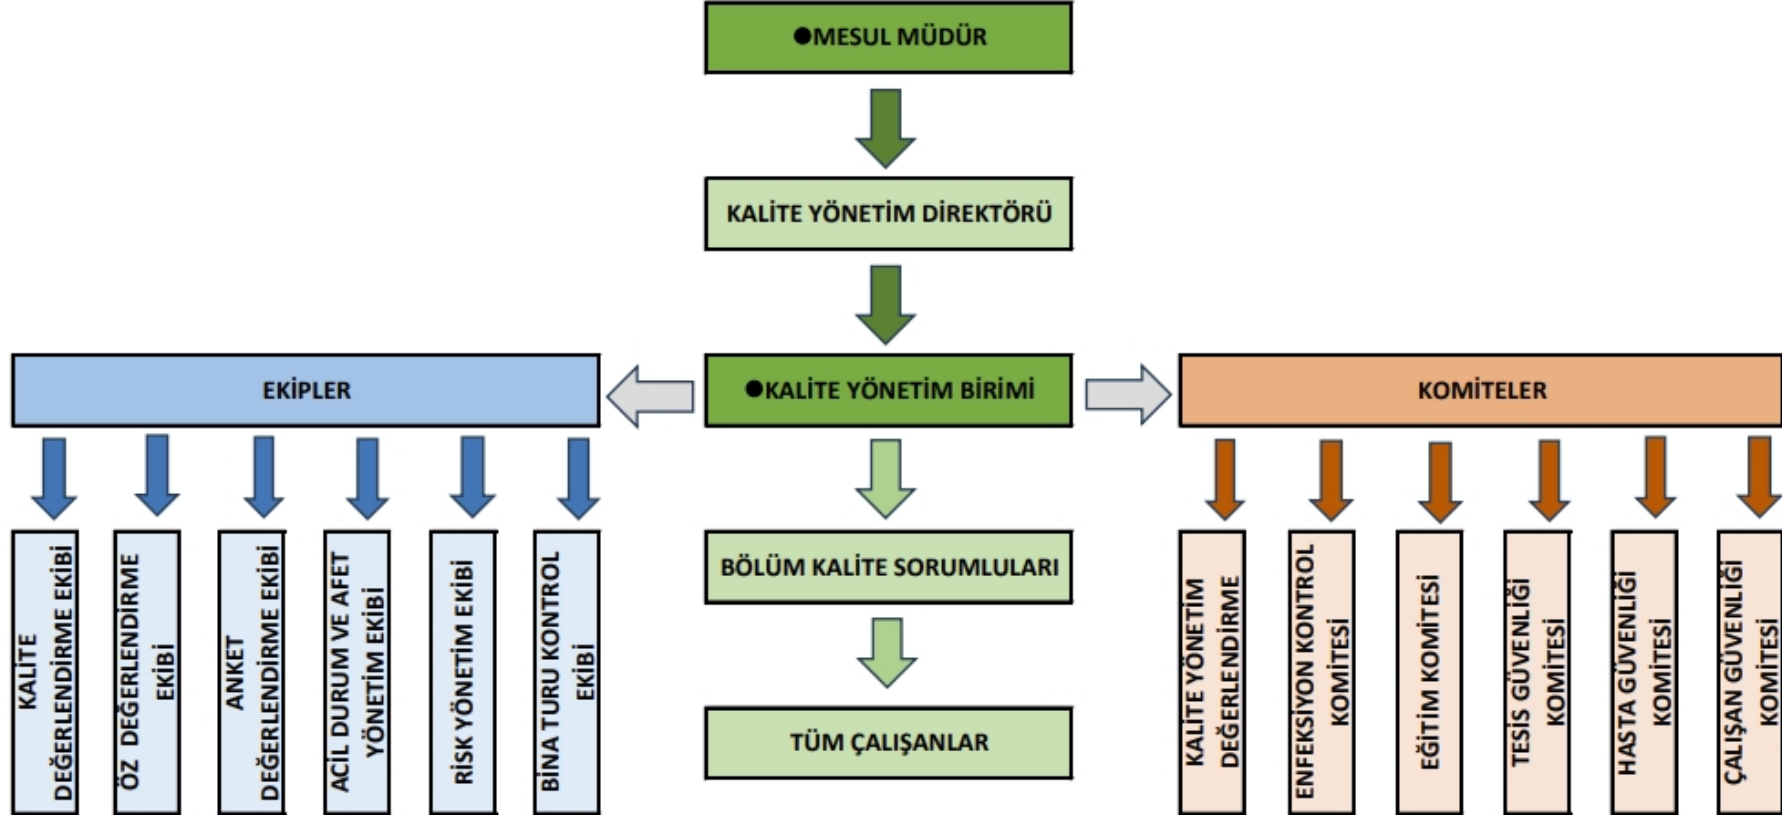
●MESUL MÜDÜR

KALİTE YÖNETİM DİREKTÖRÜ

EKİPLER

●KALİTE YÖNETİM BİRİMİ

KOMİTELER

KALİTE DEĞERLENDİRME EKİBİ

ÖZ DEĞERLENDİRME EKİBİ

ANKET DEĞERLENDİRME EKİBİ

ACİL DURUM VE AFET YÖNETİM EKİBİ

RİSK YÖNETİM EKİBİ

BİNA TURU KONTROL EKİBİ

BÖLÜM KALİTE SORUMLULARI

TÜM ÇALIŞANLAR

KALİTE YÖNETİM DEĞERLENDİRME

ENFEKSİYON KONTROL KOMİTESİ

EĞİTİM KOMİTESİ

TESİS GÜVENLİĞİ KOMİTESİ

HASTA GÜVENLİĞİ KOMİTESİ

ÇALIŞAN GÜVENLİĞİ KOMİTESİ